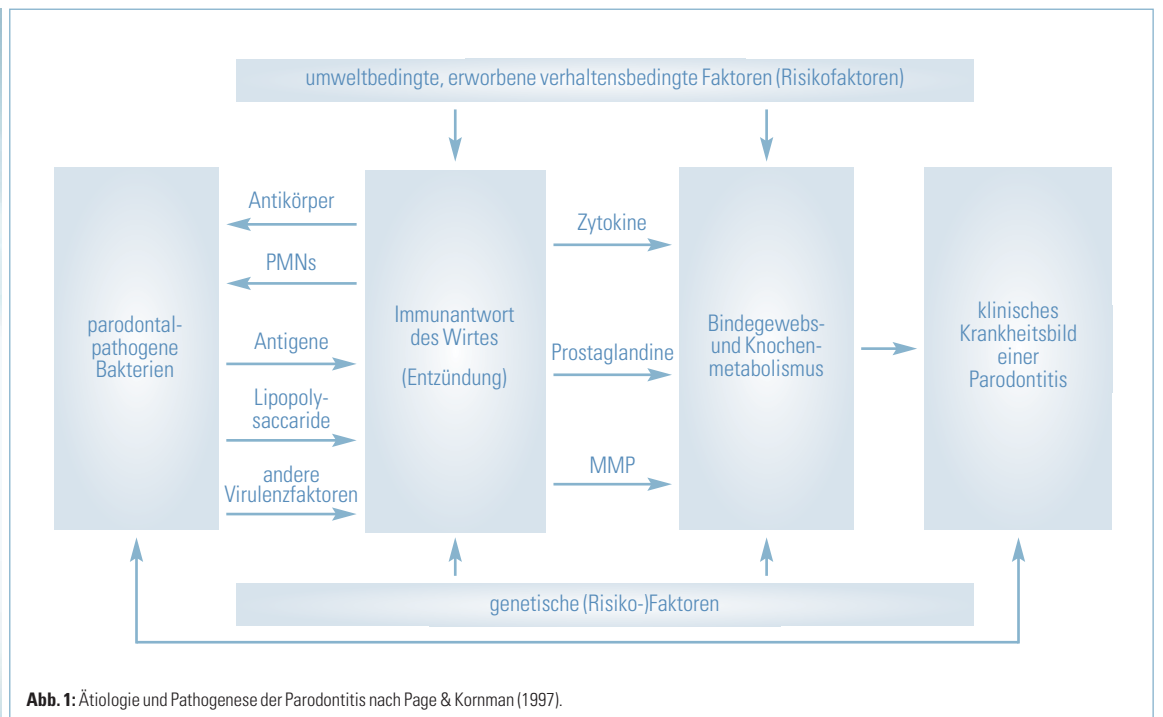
umweltbedingte, erworbene verhaltensbedingte Faktoren (Risikofaktoren)

parodontalpathogene Bakterien

Antikörper

PMNs

Antigene

Lipopolysaccaride

andere Virulenzfaktoren

Immunantwort des Wirtes

(Entzündung)

Zytokine

Prostaglandine

MMP

Bindegewebs- und Knochenmetabolismus

klinisches Krankheitsbild einer Parodontitis

genetische (Risiko-)Faktoren

**Abb. 1:** Ätiologie und Pathogenese der Parodontitis nach Page & Kornman (1997).